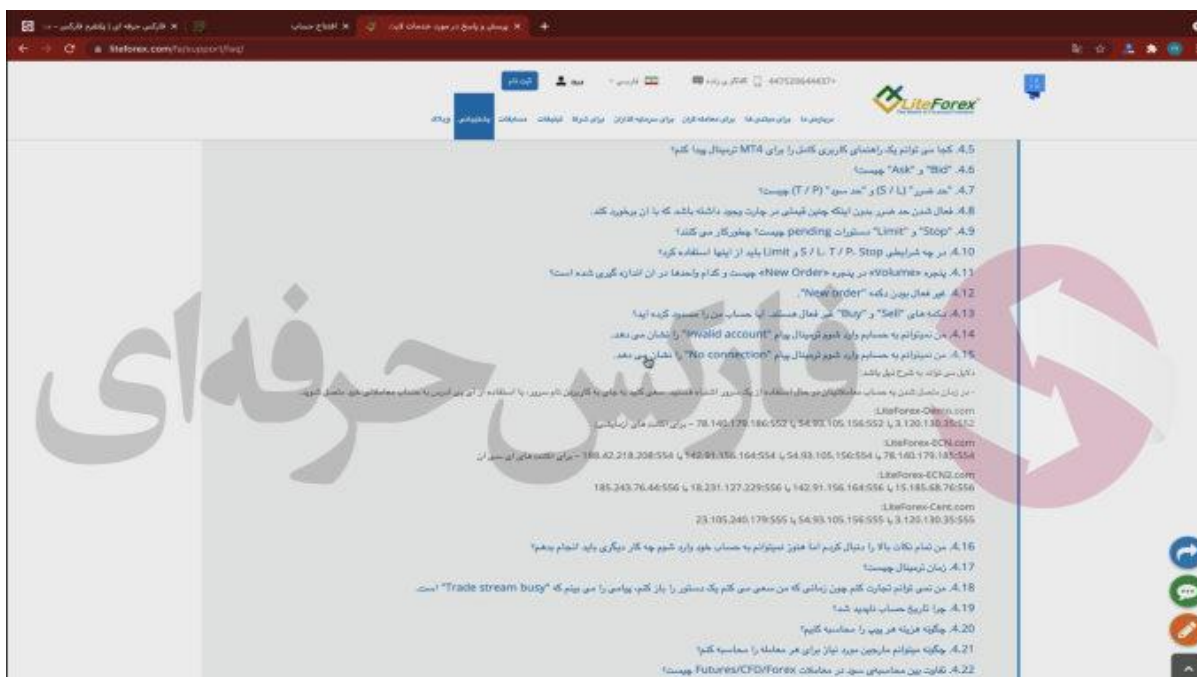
liteforex.com/fa/support/faq/

LiteForex

4.5. کجا می توانم یک راهنمای کاربری کامل را برای MT4 ترمینال پیدا کنم؟
4.6. "Bid" و "Ask" چیست؟
4.7. "حد ضرر" (S / L) و "حد سود" (T / P) چیست؟
4.8. فعال شدن حد ضرر بدون اینکه چنین قیمتی در چارت وجود داشته باشد که با آن برخورد کند.
4.9. "Stop" و "Limit" دستورات pending چیست؟ چطورکار می کنند؟
4.10. در چه شرایطی T / P، Stop، S / L و Limit باید از اینها استفاده کرد؟
4.11. پنجره «Volume» در پنجره «New Order» چیست و کدام واحدها در آن اندازه گیری شده است؟
4.12. غیر فعال بودن دکمه "New order".
4.13. دکمه های "Sell" و "Buy" غیر فعال هستند. آیا حساب من را مسدود کرده اید؟
4.14. من نمیتوانم به حسابم وارد شوم ترمینال پیام "Invalid account" را نشان می دهد.
4.15. من نمیتوانم به حسابم وارد شوم ترمینال پیام "No connection" را نشان می دهد.
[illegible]
LiteForex-Demo.com
78.140.179.186:552 یا 54.93.105.156:552 یا 3.120.130.35:552 – برای اکانت های آزمایشی
LiteForex-ECN.com
78.140.179.185:554 یا 54.93.105.156:554 یا 142.91.156.164:554 یا 188.42.218.208:554 – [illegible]
LiteForex-ECN2.com
185.243.76.44:556 یا 18.231.127.229:556 یا 142.91.156.164:556 یا 15.185.68.76:556
LiteForex-Cent.com
23.105.240.179:555 یا 54.93.105.156:555 یا 3.120.130.35:555
4.16. من تمام نکات بالا را دنبال کردم اما هنوز نمیتوانم به حساب خود وارد شوم چه کار دیگری باید انجام بدهم؟
4.17. زمان ترمینال چیست؟
4.18. من نمی توانم تجارت کنم چون زمانی که من سعی می کنم یک دستور را باز کنم، پیامی را می بینم که "Trade stream busy" است.
4.19. چرا تاریخ حساب ناپدید شد؟
4.20. چگونه هزینه هر پیپ را محاسبه کنیم؟
4.21. چگونه میتوانم مارجین مورد نیاز برای هر معامله را محاسبه کنم؟
4.22. تفاوت بین معاملات سود در معاملات Futures/CFD/Forex چیست؟

فارکس حرفه ای